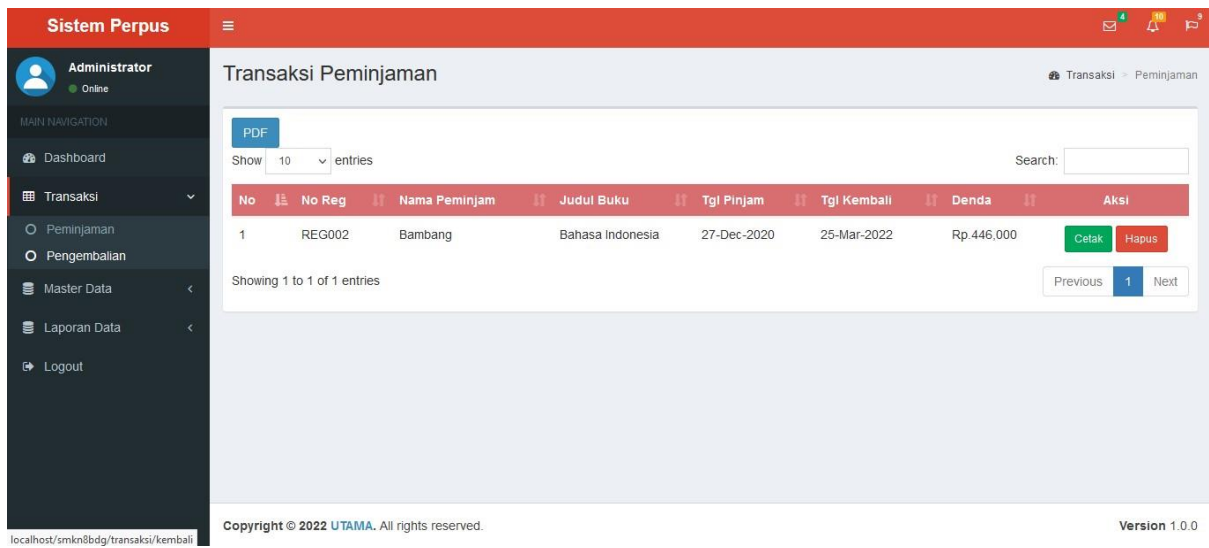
Sistem Perpus

4 10 9

Administrator
Online

MAIN NAVIGATION

Dashboard

Transaksi

Peminjaman

Pengembalian

Master Data

Laporan Data

Logout

Transaksi Peminjaman

Transaksi > Peminjaman

PDF

Show 10 entries

Search:

| No | No Reg | Nama Peminjam | Judul Buku | Tgl Pinjam | Tgl Kembali | Denda | Aksi |
|---|---|---|---|---|---|---|---|
| 1 | REG002 | Bambang | Bahasa Indonesia | 27-Dec-2020 | 25-Mar-2022 | Rp.446,000 | Cetak Hapus |

Showing 1 to 1 of 1 entries

Previous 1 Next

Copyright © 2022 UTAMA. All rights reserved.

Version 1.0.0

localhost/smkn8bdg/transaksi/kembali